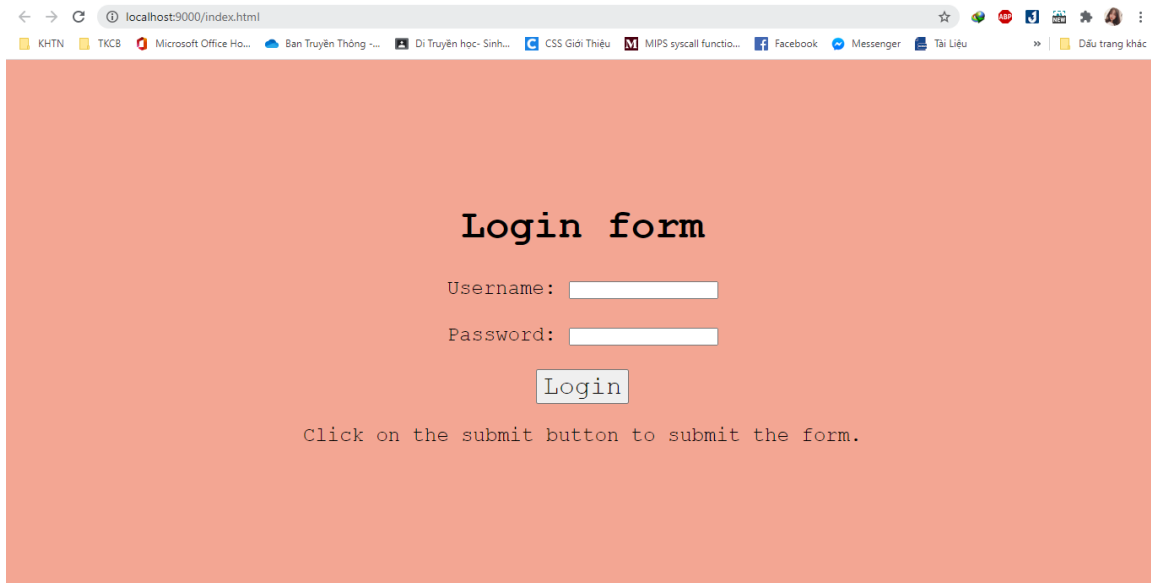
localhost:9000/index.html

KHTN TKCB Microsoft Office Ho... Ban Truyền Thông -... Di Truyền học- Sinh... CSS Giới Thiệu MIPS syscall functio... Facebook Messenger Tài Liệu » Dấu trang khác

Login form

Username:

Password:

Login

Click on the submit button to submit the form.